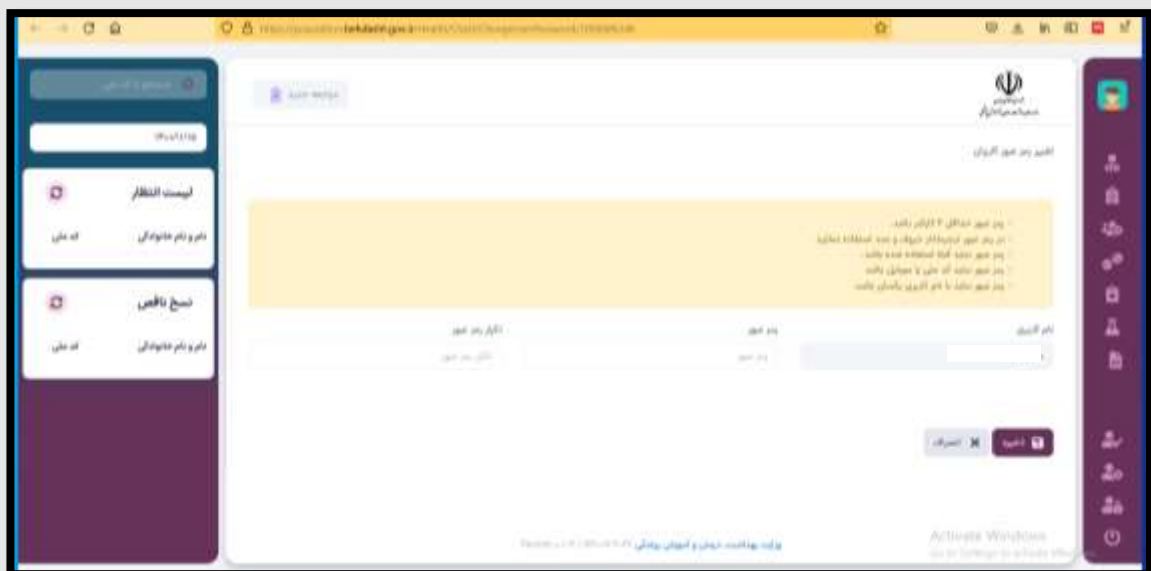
لیست انتظار

نام و نام خانوادگی	کد ملی

نسخ ناقص

نام و نام خانوادگی	کد ملی

تغییر رمز عبور کاربران

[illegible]

نام کاربری	رمز عبور	تکرار رمز عبور

تایید	انصراف

وزارت بهداشت، درمان و آموزش پزشکی

Activate Windows
Go to Settings to activate Windows.